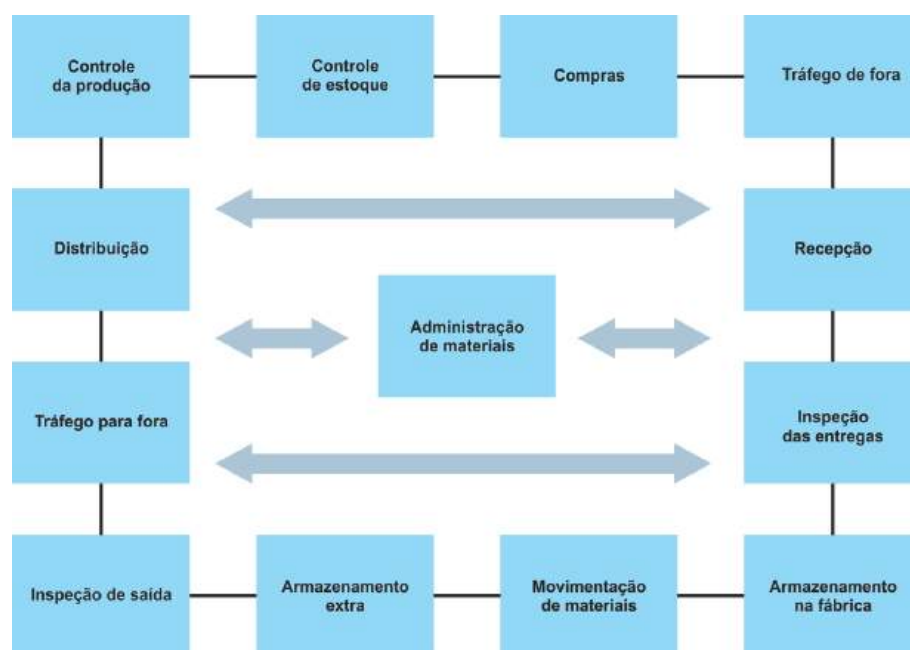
Controle da produção

Controle de estoque

Compras

Tráfego de fora

Distribuição

Recepção

Administração de materiais

Tráfego para fora

Inspeção das entregas

Inspeção de saída

Armazenamento extra

Movimentação de materiais

Armazenamento na fábrica